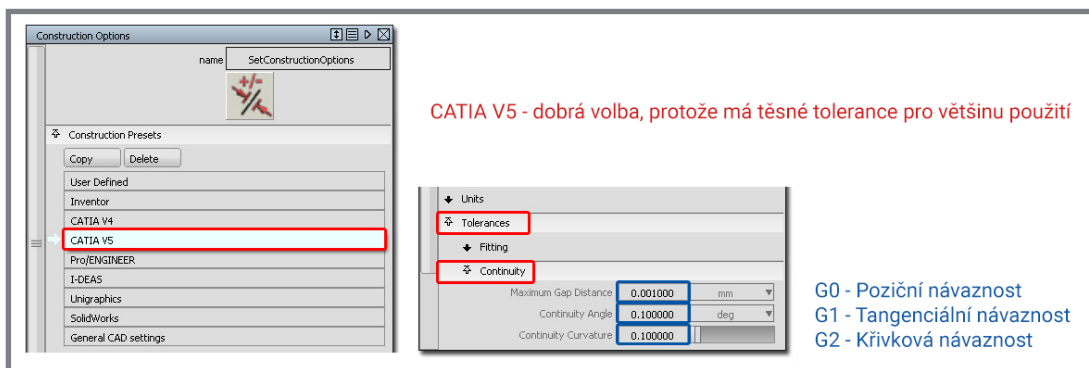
Construction Options

name SetConstructionOptions

Construction Presets

Copy Delete

User Defined
Inventor
CATIA V4
CATIA V5
Pro/ENGINEER
I-DEAS
Unigraphics
SolidWorks
General CAD settings

CATIA V5 - dobrá volba, protože má těsné tolerance pro většinu použití

Units
Tolerances
Fitting
Continuity

Maximum Gap Distance 0.001000 mm
Continuity Angle 0.100000 deg
Continuity Curvature 0.100000

G0 - Poziční návaznost
G1 - Tangenciální návaznost
G2 - Křivková návaznost